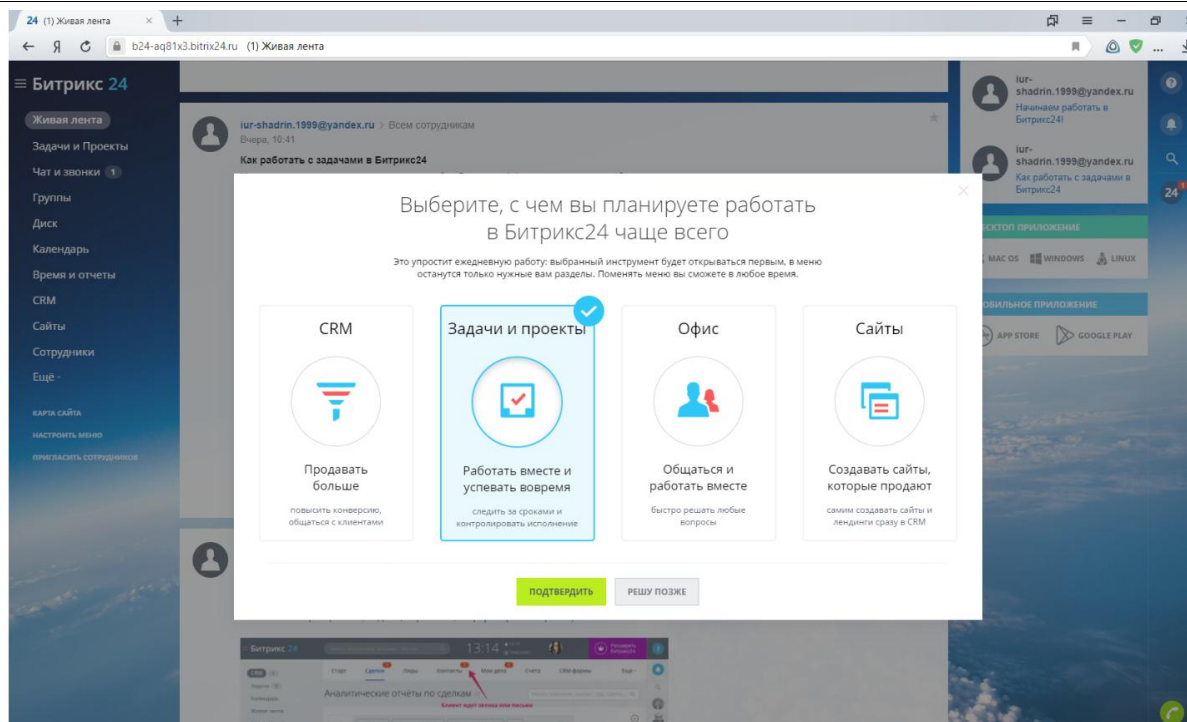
24 (1) Живая лента ×

Я b24-aq81x3.bitrix24.ru (1) Живая лента

≡ Битрикс 24

Живая лента
Задачи и Проекты
Чат и звонки 1
Группы
Диск
Календарь
Время и отчеты
CRM
Сайты
Сотрудники
Ещё -

КАРТА САЙТА
НАСТРОИТЬ МЕНЮ
ПРИГЛАСИТЬ СОТРУДНИКОВ

iur-shadrin.1999@yandex.ru > Всем сотрудникам
Вчера, 10:41
Как работать с задачами в Битрикс24

iur-shadrin.1999@yandex.ru
Начинаем работать в Битрикс24!

iur-shadrin.1999@yandex.ru
Как работать с задачами в Битрикс24

ЕСКТОП ПРИЛОЖЕНИЕ
MAC OS WINDOWS LINUX

ОБИЛЬНОЕ ПРИЛОЖЕНИЕ
APP STORE GOOGLE PLAY

Выберите, с чем вы планируете работать в Битрикс24 чаще всего

Это упростит ежедневную работу: выбранный инструмент будет открываться первым, в меню останутся только нужные вам разделы. Поменять меню вы сможете в любое время.

CRM
Продавать больше
повысить конверсию, общаться с клиентами

Задачи и проекты
Работать вместе и успевать вовремя
следить за сроками и контролировать исполнение

Офис
Общаться и работать вместе
быстро решать любые вопросы

Сайты
Создавать сайты, которые продают
самим создавать сайты и лендинги сразу в CRM

ПОДТВЕРДИТЬ
РЕШУ ПОЗЖЕ

Битрикс 24
13:14
Старт Сделки Лиды Контакты Мои дела Счета CRM-формы Ещё
Аналитические отчёты по сделкам
Клиент ждет звонка или письма

24